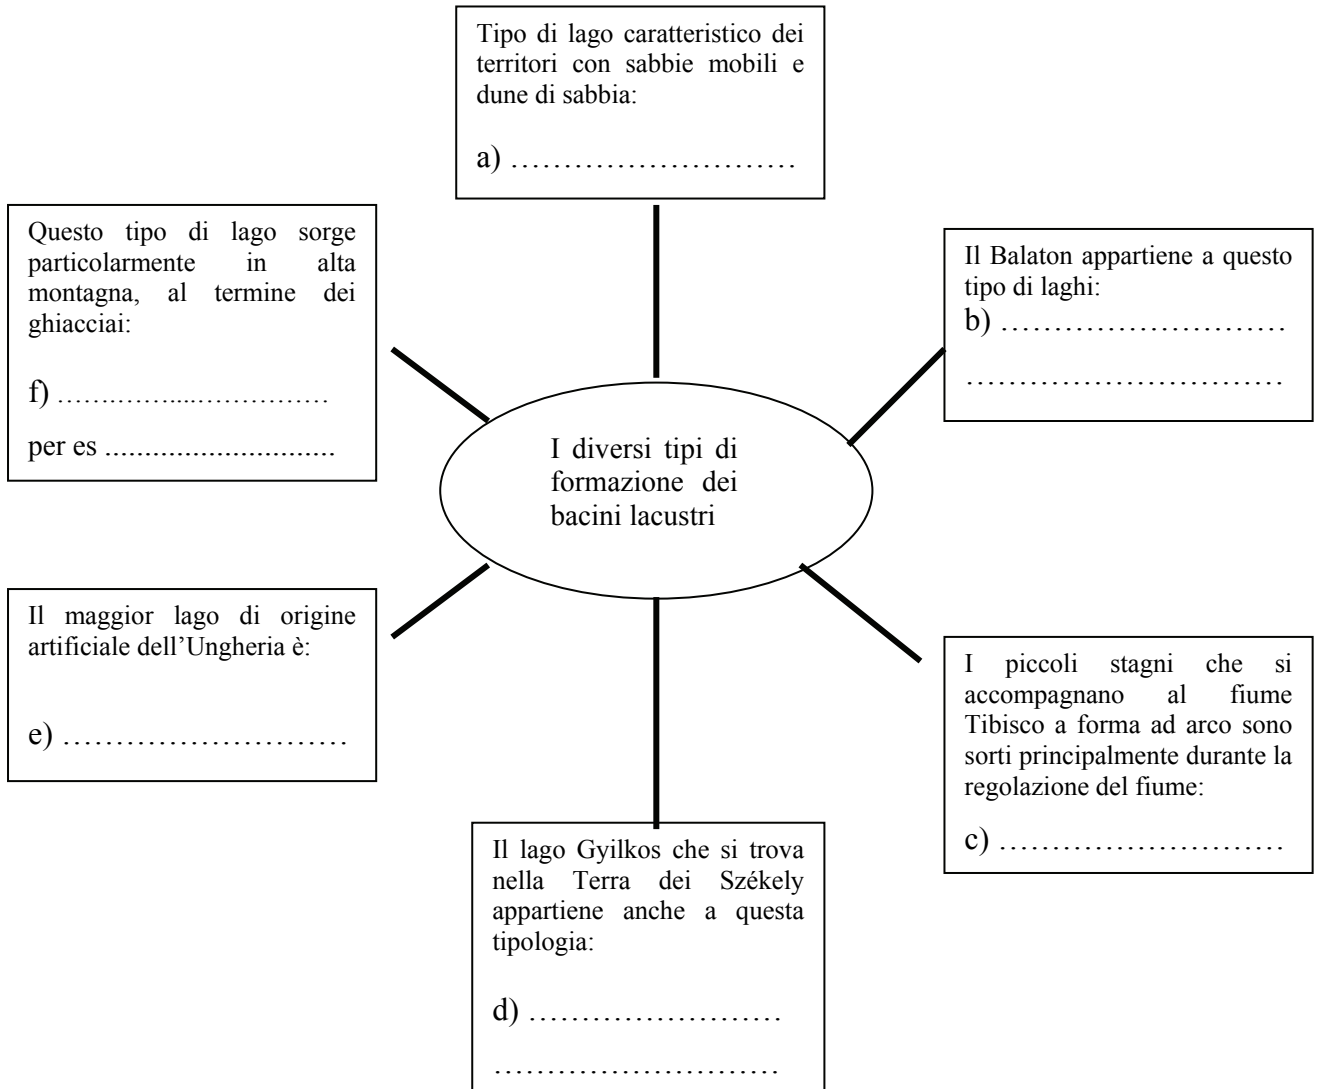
Tipo di lago caratteristico dei territori con sabbie mobili e dune di sabbia:

a) ………………………

Questo tipo di lago sorge particolarmente in alta montagna, al termine dei ghiacciai:

f) …….……...……………

per es ............................

Il Balaton appartiene a questo tipo di laghi:

b) ………………………

…………………………

I diversi tipi di formazione dei bacini lacustri

Il maggior lago di origine artificiale dell'Ungheria è:

e) ………………………

I piccoli stagni che si accompagnano al fiume Tibisco a forma ad arco sono sorti principalmente durante la regolazione del fiume:

c) ………………………

Il lago Gyilkos che si trova nella Terra dei Székely appartiene anche a questa tipologia:

d) ……………………

…………………………